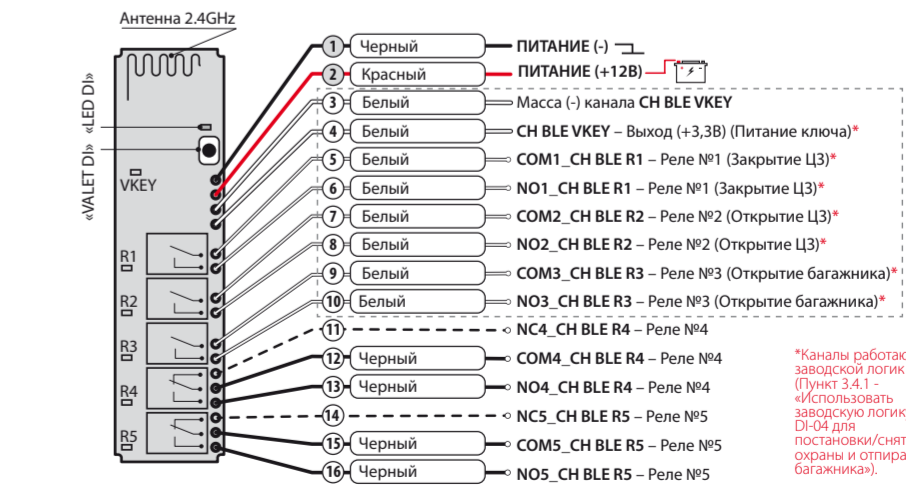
Антенна 2.4GHz

«LED DI»

«VALET DI»

VKEY

R1

R2

R3

R4

R5

1 Черный ПИТАНИЕ (-)

2 Красный ПИТАНИЕ (+12В)

3 Белый Масса (-) канала CH BLE VKEY

4 Белый CH BLE VKEY – Выход (+3,3В) (Питание ключа)*

5 Белый COM1_CH BLE R1 – Реле №1 (Закрытие ЦЗ)*

6 Белый NO1_CH BLE R1 – Реле №1 (Закрытие ЦЗ)*

7 Белый COM2_CH BLE R2 – Реле №2 (Открытие ЦЗ)*

8 Белый NO2_CH BLE R2 – Реле №2 (Открытие ЦЗ)*

9 Белый COM3_CH BLE R3 – Реле №3 (Открытие багажника)*

10 Белый NO3_CH BLE R3 – Реле №3 (Открытие багажника)*

11 NC4_CH BLE R4 – Реле №4

12 Черный COM4_CH BLE R4 – Реле №4

13 Черный NO4_CH BLE R4 – Реле №4

14 NC5_CH BLE R5 – Реле №5

15 Черный COM5_CH BLE R5 – Реле №5

16 Черный NO5_CH BLE R5 – Реле №5

*Каналы работаю заводской логик (Пункт 3.4.1 - «Использовать заводскую логик DI-04 для постановки/снят охраны и отпира багажника»).